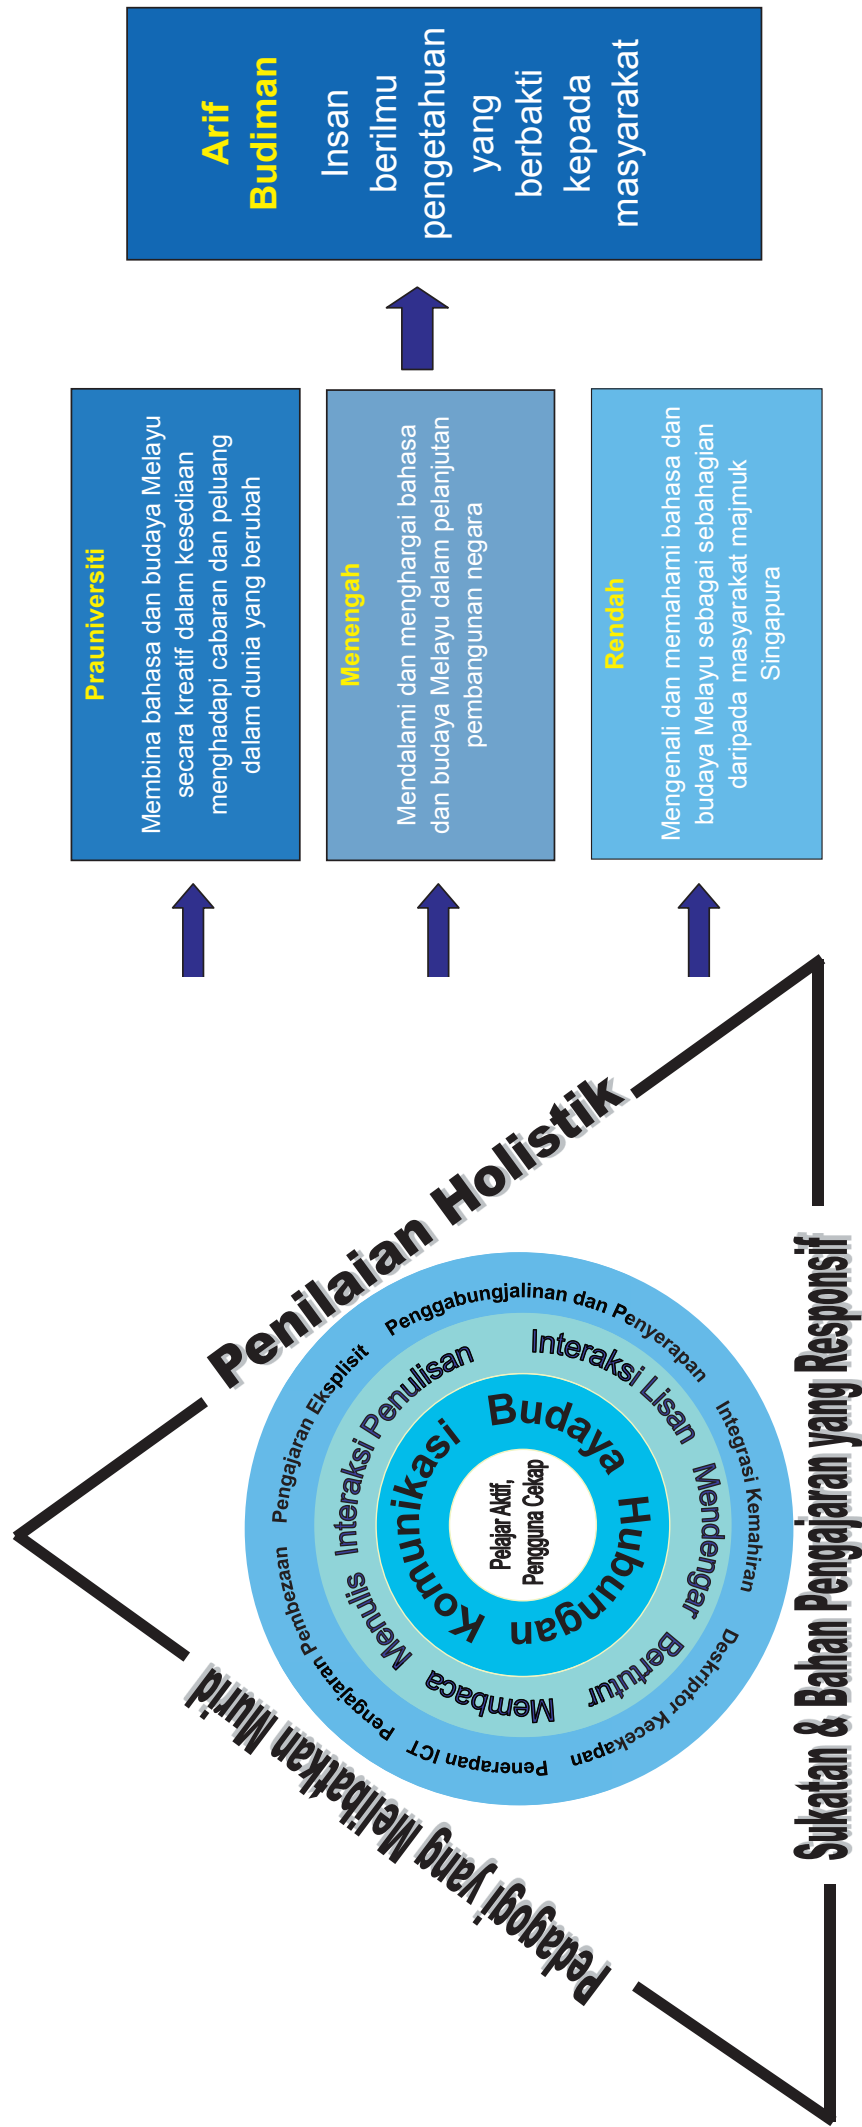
Arif Budiman
Insan berilmu pengetahuan yang berbakti kepada masyarakat

Prauniversiti
Membina bahasa dan budaya Melayu secara kreatif dalam kesediaan menghadapi cabaran dan peluang dalam dunia yang berubah

Menengah
Mendalami dan menghargai bahasa dan budaya Melayu dalam pelanjutan pembangunan negara

Rendah
Mengenali dan memahami bahasa dan budaya Melayu sebagai sebahagian daripada masyarakat majmuk Singapura

Penilaian Holistik

Pedagogi yang Melibatkan Murid

Sukatan & Bahan Pengajaran yang Responsif

Pelajar Aktif, Pengguna Cekap

Budaya
Hubungan
Komunikasi

Interaksi Lisan
Mendengar
Bertutur
Membaca
Menulis
Interaksi Penulisan

Penggabungjalinan dan Penyerapan
Integrasi Kemahiran
Deskriptor Kecekapan
Penerapan ICT
Pengajaran Pembezaan
Pengajaran Eksplisit